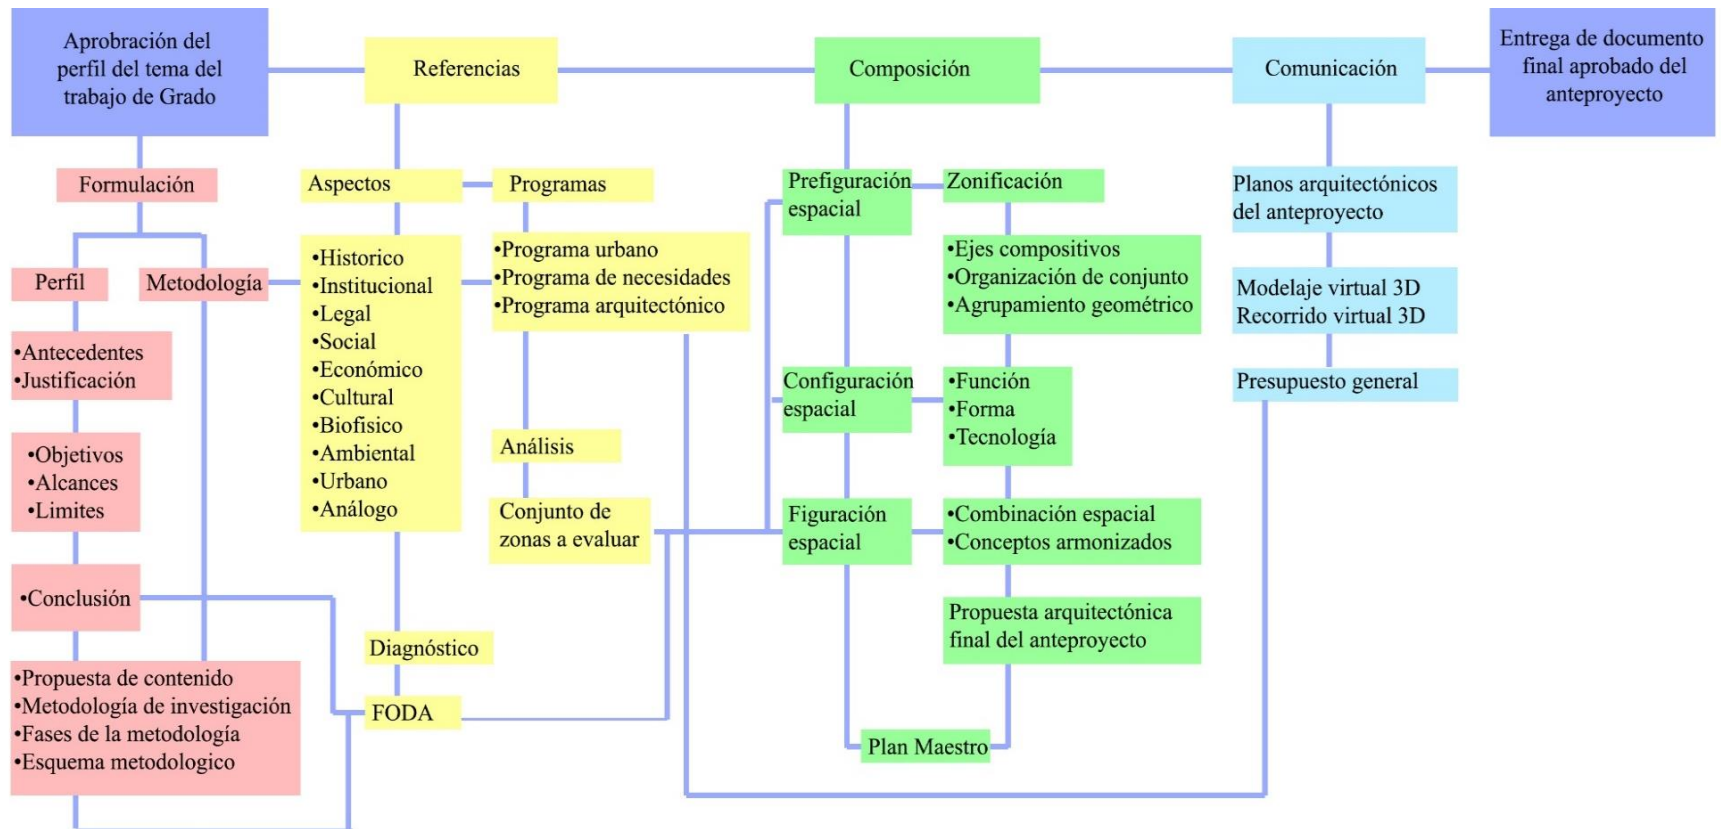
Aprobración del perfil del tema del trabajo de Grado

Referencias

Composición

Comunicación

Entrega de documento final aprobado del anteproyecto

Formulación

Perfil

Metodología

•Antecedentes
•Justificación

•Objetivos
•Alcances
•Limites

•Conclusión

•Propuesta de contenido
•Metodología de investigación
•Fases de la metodología
•Esquema metodologico

Aspectos

•Historico
•Institucional
•Legal
•Social
•Económico
•Cultural
•Biofisico
•Ambiental
•Urbano
•Análogo

Diagnóstico

FODA

Programas

•Programa urbano
•Programa de necesidades
•Programa arquitectónico

Análisis

Conjunto de zonas a evaluar

Prefiguración espacial

Zonificación

•Ejes compositivos
•Organización de conjunto
•Agrupamiento geométrico

Configuración espacial

•Función
•Forma
•Tecnología

Figuración espacial

•Combinación espacial
•Conceptos armonizados

Propuesta arquitectónica final del anteproyecto

Plan Maestro

Planos arquitectónicos del anteproyecto

Modelaje virtual 3D
Recorrido virtual 3D

Presupuesto general